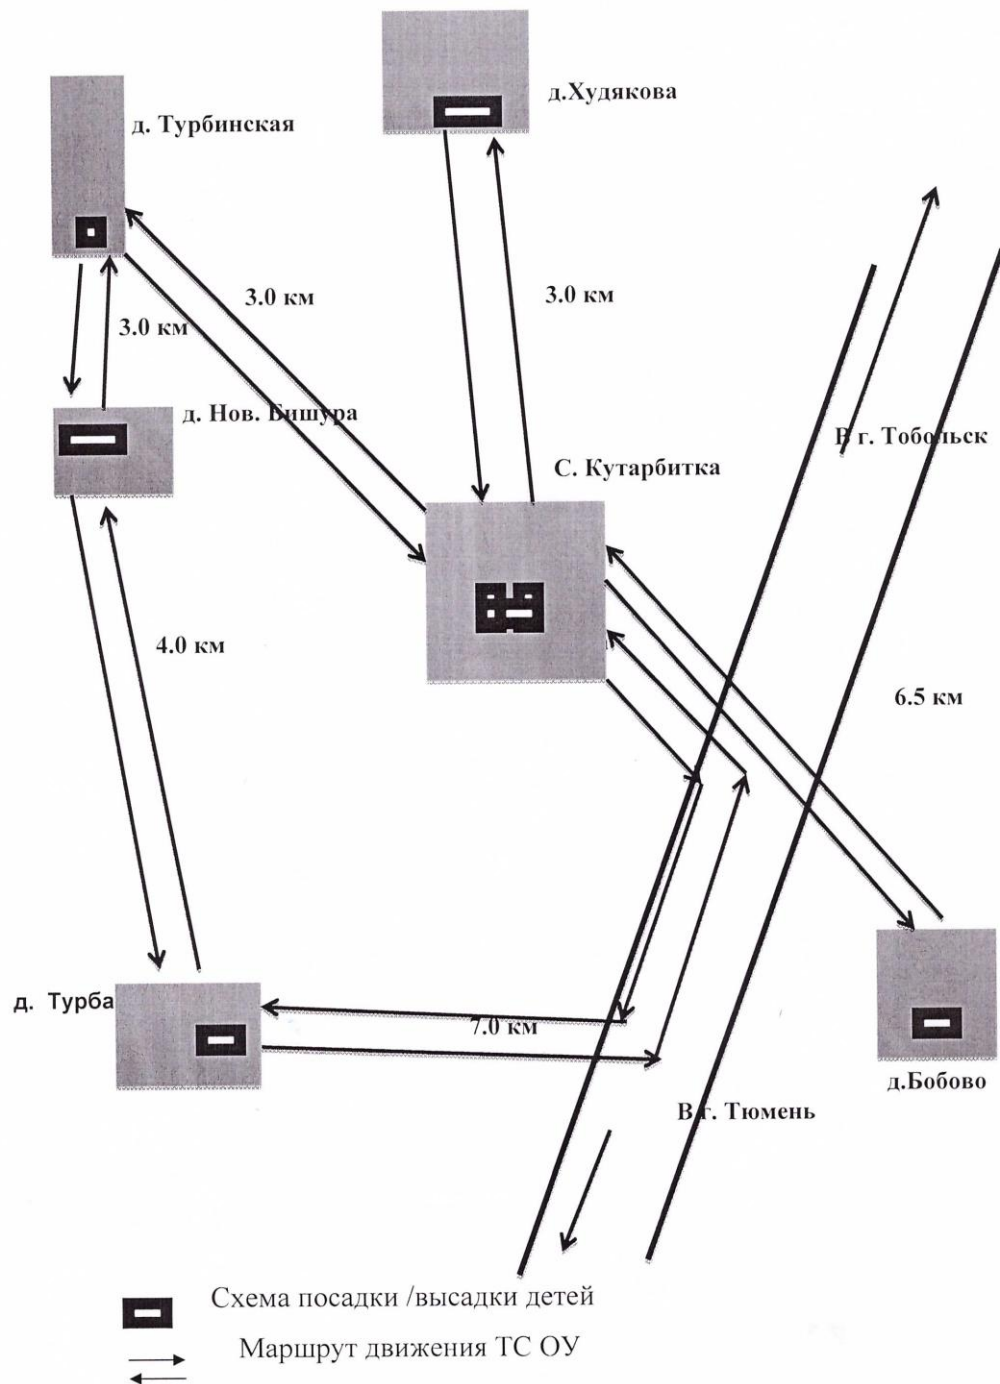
д.Худякова

д. Турбинская

3.0 км

3.0 км

3.0 км

д. Нов. Бишура

В г. Тобольск

С. Кутарбитка

4.0 км

6.5 км

д. Турба

7.0 км

д.Бобово

В г. Тюмень

Схема посадки /высадки детей

Маршрут движения ТС ОУ